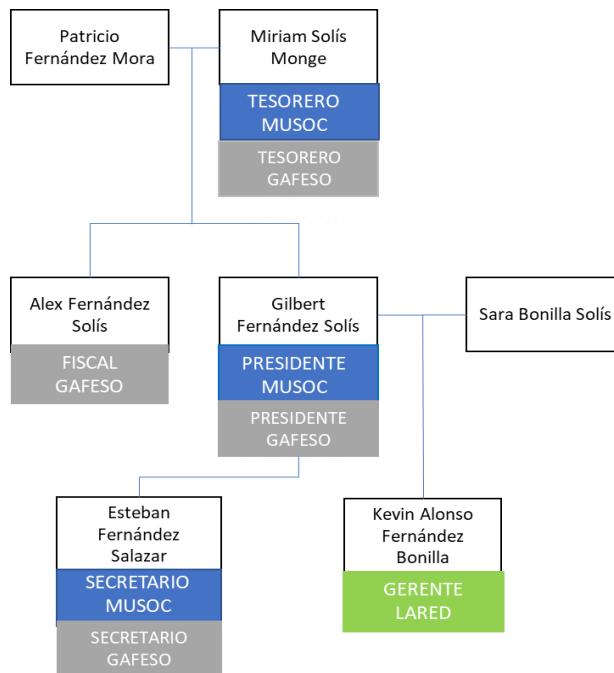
Patricio Fernández Mora

Miriam Solís Monge

TESORERO MUSOC

TESORERO GAFESO

Alex Fernández Solís

FISCAL GAFESO

Gilbert Fernández Solís

PRESIDENTE MUSOC

PRESIDENTE GAFESO

Sara Bonilla Solís

Esteban Fernández Salazar

SECRETARIO MUSOC

SECRETARIO GAFESO

Kevin Alonso Fernández Bonilla

GERENTE LARED